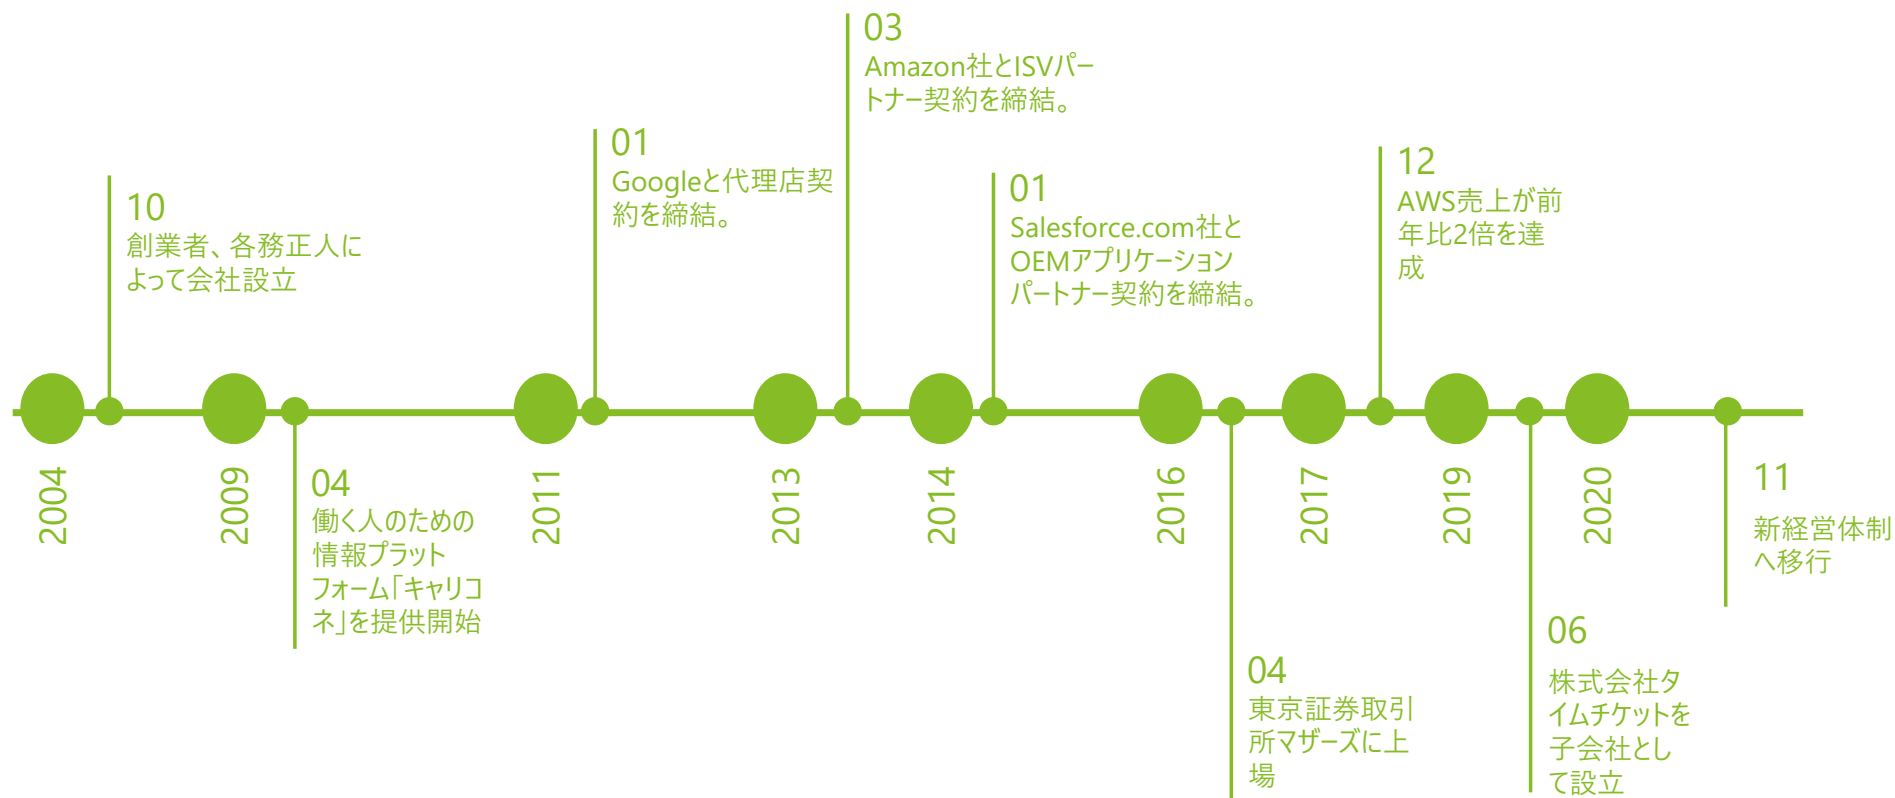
03
Amazon社とISVパートナー契約を締結。

01
Googleと代理店契約を締結。

01
Salesforce.com社とOEMアプリケーションパートナー契約を締結。

12
AWS売上が前年比2倍を達成

10
創業者、各務正人によって会社設立

2004

2009

04
働く人のための情報プラットフォーム「キャリコネ」を提供開始

2011

2013

2014

2016

2017

2019

2020

11
新経営体制へ移行

06
株式会社タイムチケットを子会社として設立

04
東京証券取引所マザーズに上場